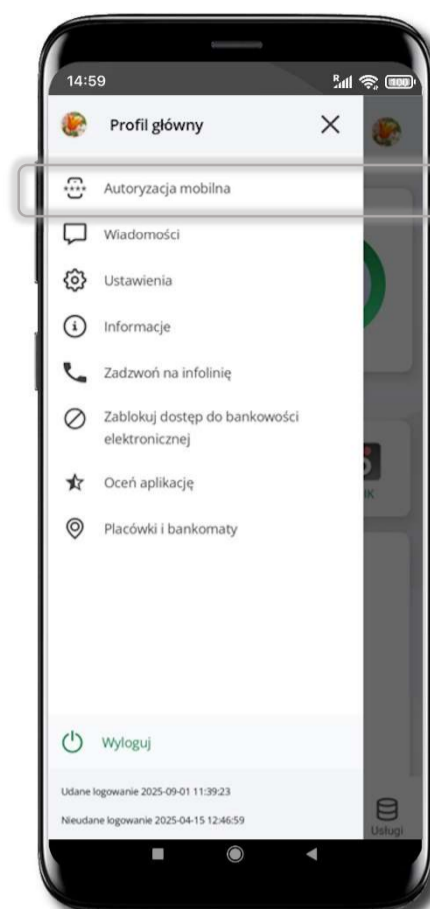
14:59

Profil główny

Autoryzacja mobilna

Wiadomości

Ustawienia

Informacje

Zadzwoń na infolinię

Zablokuj dostęp do bankowości elektronicznej

Oceń aplikację

Placówki i bankomaty

Wyloguj

Udane logowanie 2025-09-01 11:39:23

Nieudane logowanie 2025-04-15 12:46:59

Usługi